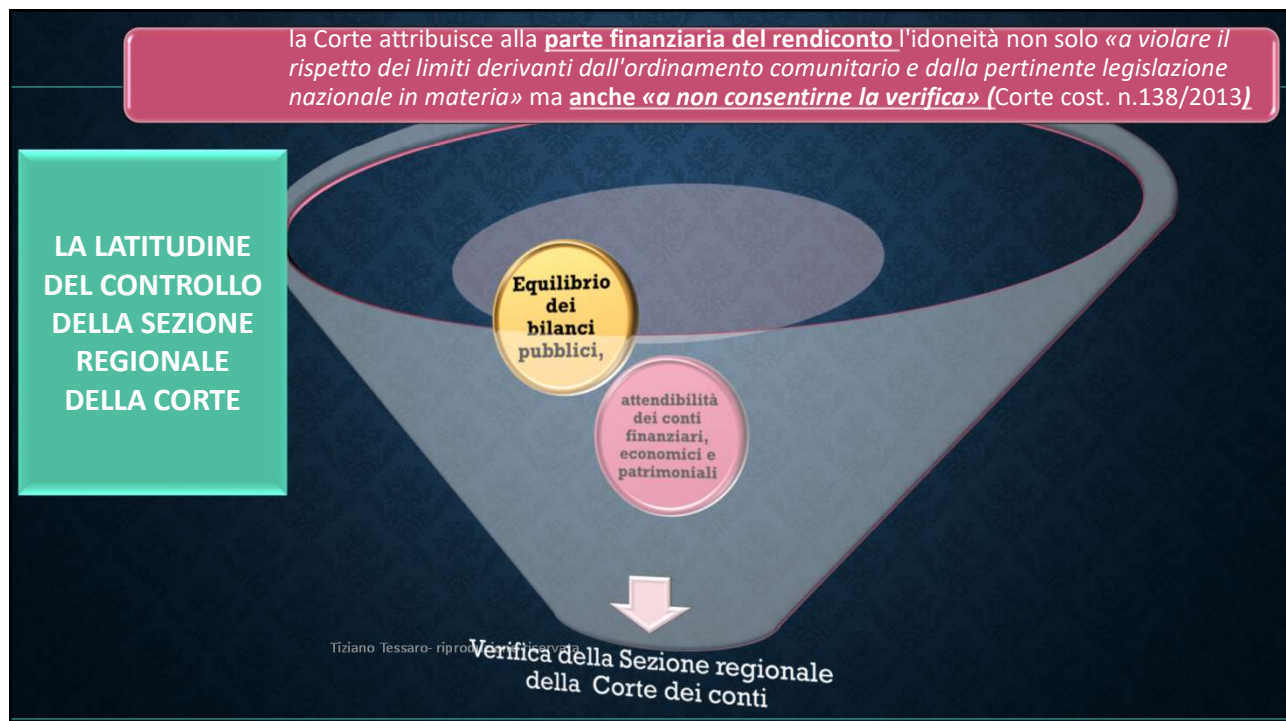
la Corte attribuisce alla **parte finanziaria del rendiconto** l'idoneità non solo *«a violare il rispetto dei limiti derivanti dall'ordinamento comunitario e dalla pertinente legislazione nazionale in materia»* ma **anche *«a non consentirne la verifica»* (**Corte cost. n.138/2013**)**

LA LATITUDINE DEL CONTROLLO DELLA SEZIONE REGIONALE DELLA CORTE

Equilibrio dei bilanci pubblici,

attendibilità dei conti finanziari, economici e patrimoniali

Tiziano Tessaro- riproduzione riservata

Verifica della Sezione regionale della Corte dei conti